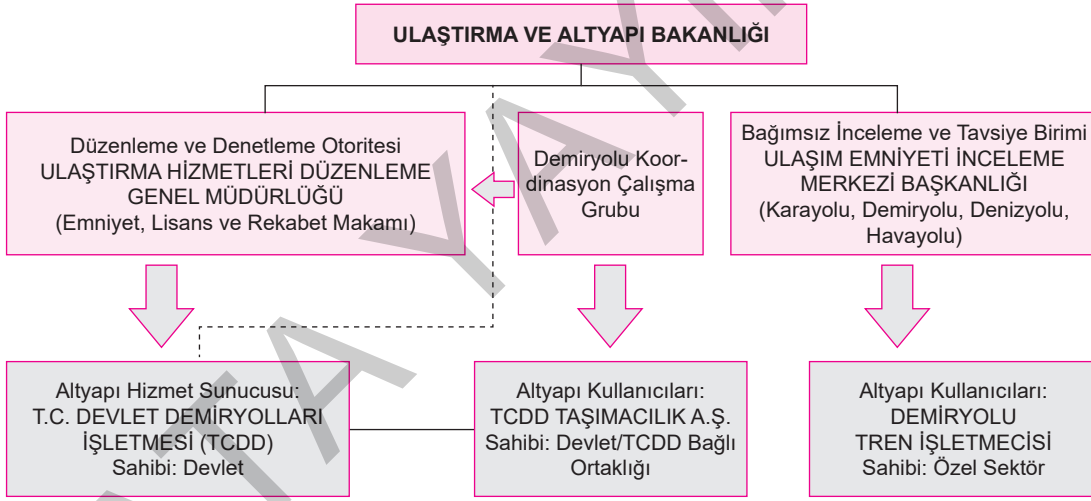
ULAŞTIRMA VE ALTYAPI BAKANLIĞI

Düzenleme ve Denetleme Otoritesi
ULAŞTIRMA HİZMETLERİ DÜZENLEME GENEL MÜDÜRLÜĞÜ
(Emniyet, Lisans ve Rekabet Makamı)

Demiryolu Koordinasyon Çalışma Grubu

Bağımsız İnceleme ve Tavsiye Birimi
ULAŞIM EMNİYETİ İNCELEME MERKEZİ BAŞKANLIĞI
(Karayolu, Demiryolu, Denizyolu, Havayolu)

Altyapı Hizmet Sunucusu:
T.C. DEVLET DEMİRYOLLARI İŞLETMESİ (TCDD)
Sahibi: Devlet

Altyapı Kullanıcıları:
TCDD TAŞIMACILIK A.Ş.
Sahibi: Devlet/TCDD Bağlı Ortaklığı

Altyapı Kullanıcıları:
DEMİRYOLU TREN İŞLETMECİSİ
Sahibi: Özel Sektör